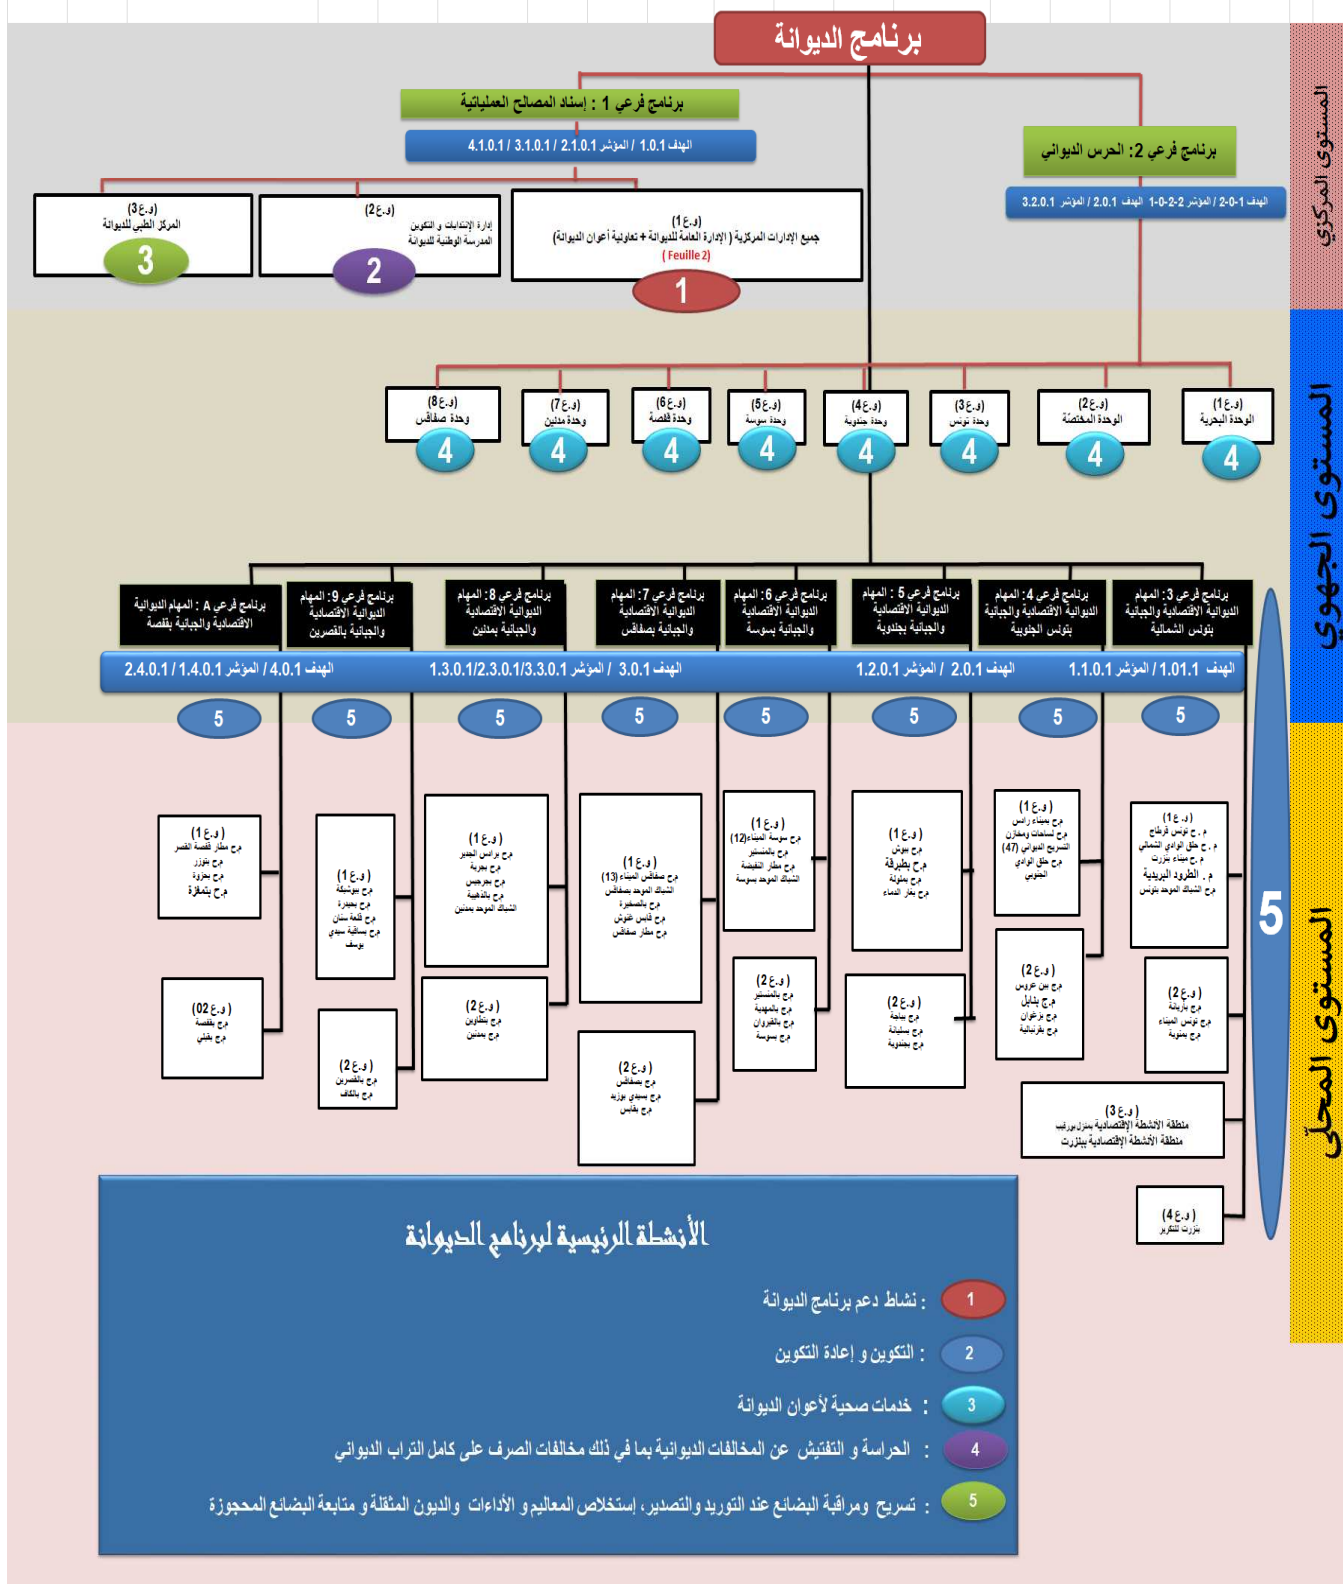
برنامج الديوانة

المستوى المركزي

برنامج فرعي 1 : إسناد المصالح العملياتية

الهدف 1.0.1 / المؤشر 2.1.0.1 / 3.1.0.1 / 4.1.0.1

برنامج فرعي 2: الحرس الديواني

الهدف 1-0-2 / المؤشر 2-2-0-1 الهدف 2.0.1 / المؤشر 3.2.0.1

(ع.و 3)
المركز الطبي للديوانة
3

(ع.و 2)
إدارة الإبتدائيات و التكوين
المدرسة الوطنية للديوانة
2

(ع.و 1)
جميع الإدارات المركزية (الإدارة العامة للديوانة + تعاونية أعوان الديوانة)
(Feuille 2)
1

المستوى الجهوي

(ع.و 8) وحدة صفاقس 4
(ع.و 7) وحدة مدنين 4
(ع.و 6) وحدة قفصة 4
(ع.و 5) وحدة سوسة 4
(ع.و 4) وحدة جندوبة 4
(ع.و 3) وحدة تونس 4
(ع.و 2) الوحدة المختصة 4
(ع.و 1) الوحدة البحرية 4

برنامج فرعي A : المهام الديوانية الاقتصادية والجبائية بقفصة
برنامج فرعي 9: المهام الديوانية الاقتصادية والجبائية بالقصرين
برنامج فرعي 8: المهام الديوانية الاقتصادية والجبائية بمدنين
برنامج فرعي 7: المهام الديوانية الاقتصادية والجبائية بصفاقس
برنامج فرعي 6: المهام الديوانية الاقتصادية والجبائية بسوسة
برنامج فرعي 5 : المهام الديوانية الاقتصادية والجبائية بجندوبة
برنامج فرعي 4: المهام الديوانية الاقتصادية والجبائية بتونس الجنوبية
برنامج فرعي 3: المهام الديوانية الاقتصادية والجبائية بتونس الشمالية

الهدف 4.0.1 / المؤشر 1.4.0.1 / 2.4.0.1
الهدف 3.0.1 / المؤشر 1.3.0.1/2.3.0.1/3.3.0.1
الهدف 2.0.1 / المؤشر 1.2.0.1
الهدف 1.01.1 / المؤشر 1.1.0.1

5 5 5 5 5 5 5 5

المستوى المحلي

(ع.و 1) م ج مطار قفصة القصر م ج توزر م ج نفطة م ج بنقفة

(ع.و 02) م ج بقفصة م ج بقلي

(ع.و 1) م ج بوشبكة م ج بحيدرة م ج قلعة سنان م ج بساقية سيدي يوسف

(ع.و 2) م ج بالقصرين م ج بالكاف

(ع.و 1) م ج براس الجدير م ج بجربة م ج بجرجيس م ج بالذهيبة الشباك الموحد بمدنين

(ع.و 2) م ج بتطاوين م ج بمدنين

(ع.و 1) م ج صفاقس الميناء (13) الشباك الموحد بصفاقس م ج بالصخيرة م ج قابس غنوش م ج مطار صفاقس

(ع.و 2) م ج بصفاقس م ج بسيدي بوزيد م ج بقابس

(ع.و 1) م ج سوسة الميناء (12) م ج بالمنستير م ج مطار النفيضة الشباك الموحد بسوسة

(ع.و 2) م ج بالمنستير م ج بالمهدية م ج بالقيروان م ج بسوسة

(ع.و 1) م ج ببوش م ج بطبرقة م ج بملولة م ج بغار الدماء

(ع.و 2) م ج بباجة م ج بسليانة م ج بجندوبة

(ع.و 1) م ج بميناء رادس م ج لساحات ومخازن التسريح الديواني (47) م ج حلق الوادي الجنوبي

(ع.و 2) م ج بن عروس م ج بنابل م ج بزغوان م ج بقرنبالية

(ع.و 1) م ج تونس قرطاج م ج حلق الوادي الشمالي م ج ميناء بزرت م الطرود البريدية م ج الشباك الموحد بتونس

(ع.و 2) م ج باريانة م ج تونس الميناء م ج بمنوبة

(ع.و 3) منطقة الأنشطة الإقتصادية بمنزل بورقيبة منطقة الأنشطة الإقتصادية ببنزرت

(ع.و 4) بنزرت للتكرير

5

الأنشطة الرئيسية لبرنامج الديوانة

1 : نشاط دعم برنامج الديوانة
2 : التكوين و إعادة التكوين
3 : خدمات صحية لأعوان الديوانة
4 : الحراسة و التفتيش عن المخالفات الديوانية بما في ذلك مخالفات الصرف على كامل التراب الديواني
5 : تسريح ومراقبة البضائع عند التوريد والتصدير، إستخلاص المعاليم و الأداءات والديون المثقلة و متابعة البضائع المحجوزة